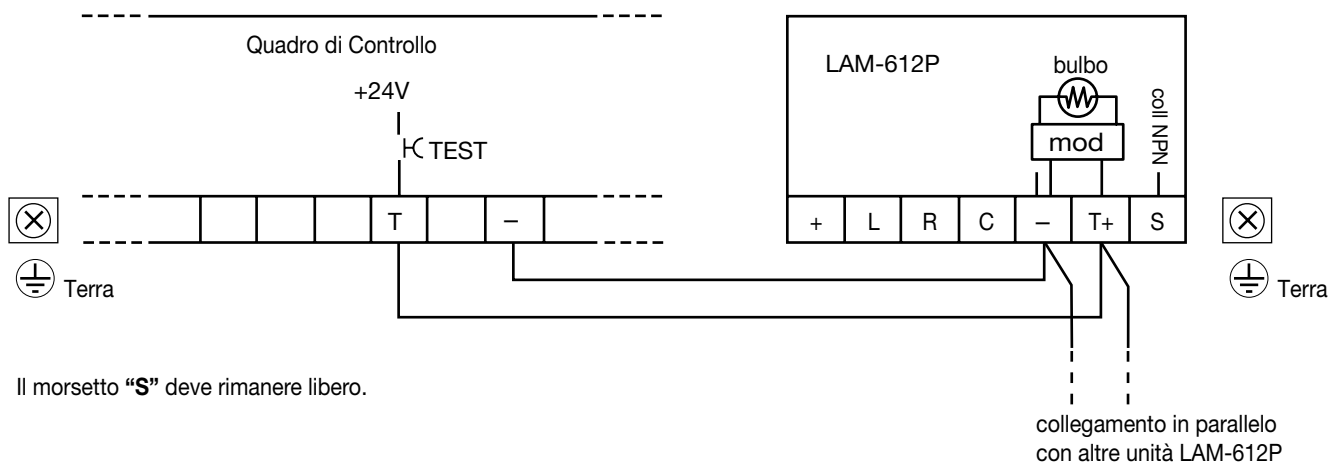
Quadro di Controllo

+24V

TEST

T

–

Terra

LAM-612P

bulbo

mod

coll NPN

+ | L | R | C | – | T+ | S

Terra

Il morsetto **“S”** deve rimanere libero.

collegamento in parallelo con altre unità LAM-612P